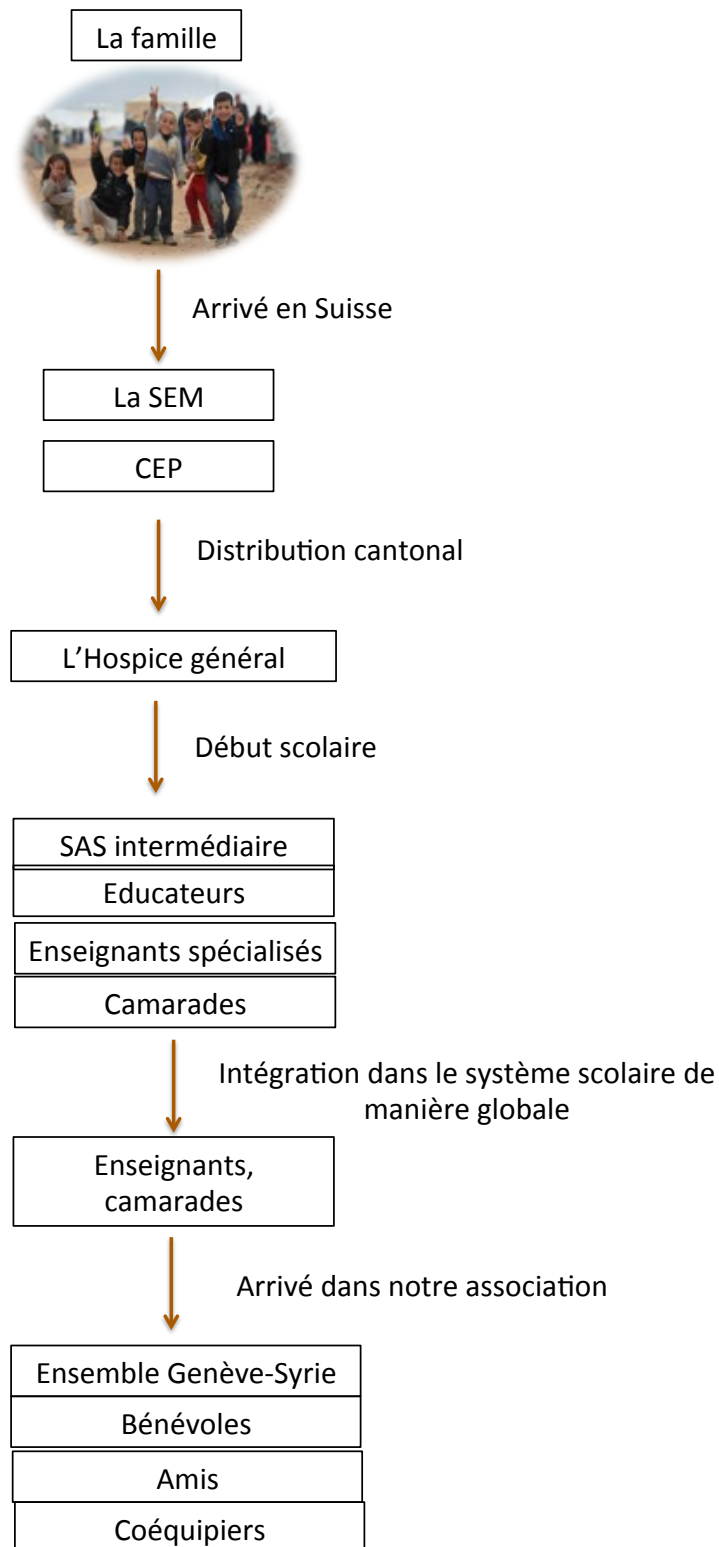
La famille

Arrivé en Suisse

La SEM

CEP

Distribution cantonal

L'Hospice général

Début scolaire

SAS intermédiaire

Educateurs

Enseignants spécialisés

Camarades

Intégration dans le système scolaire de manière globale

Enseignants, camarades

Arrivé dans notre association

Ensemble Genève-Syrie

Bénévoles

Amis

Coéquipiers